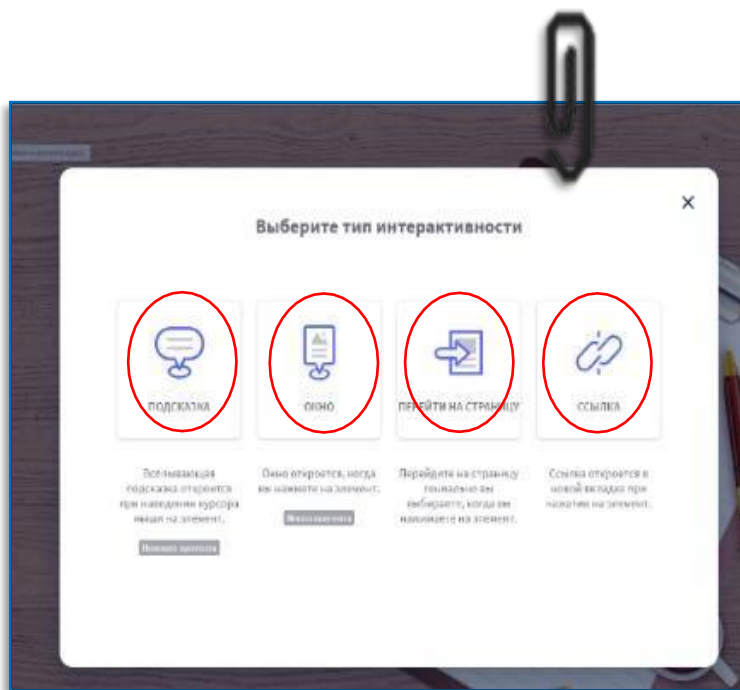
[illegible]

×

Выберите тип интерактивности

ПОДСКАЗКА

ОКНО

ПЕРЕЙТИ НА СТРАНИЦУ

ССЫЛКА

Всплывающая подсказка откроется при наведении курсора мыши на элемент.

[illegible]

Окно откроется, когда вы нажмете на элемент.

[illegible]

Перейдите на страницу, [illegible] вы выбираете, когда вы нажимаете на элемент.

Ссылка откроется в новой вкладке при нажатии на элемент.